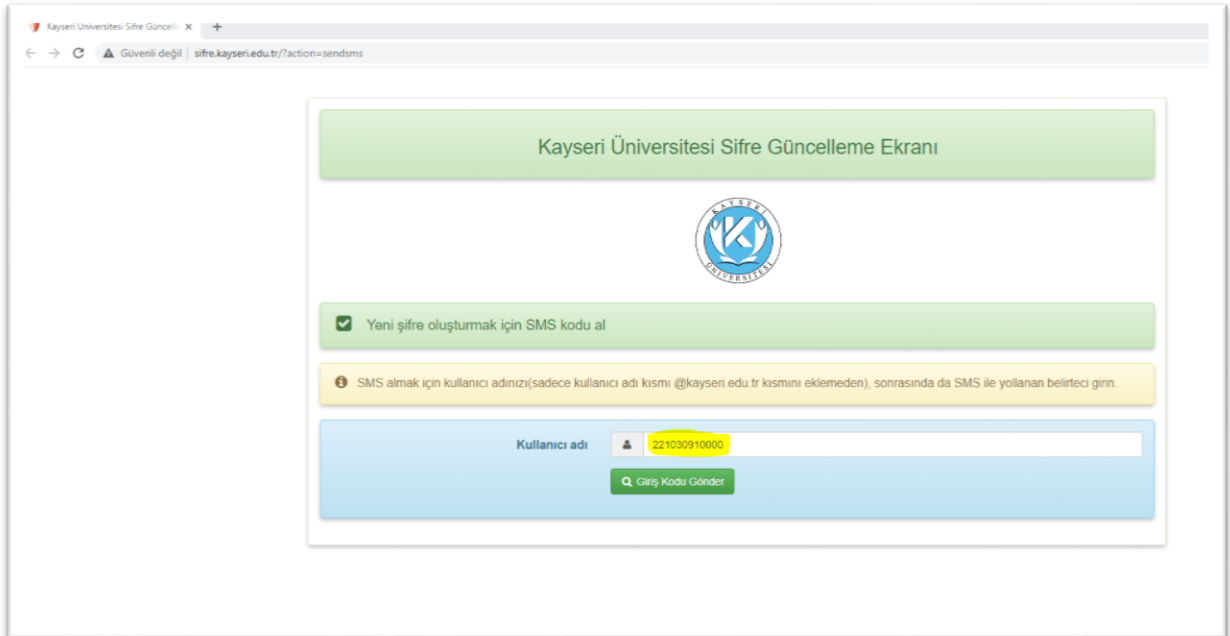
Kayseri Üniversitesi Sifre Güncell ×
+

Güvenli değil | sifre.kayseri.edu.tr/?action=sendsms

Kayseri Üniversitesi Sifre Güncelleme Ekranı

KAYSERİ ÜNİVERSİTESİ

Yeni şifre oluşturmak için SMS kodu al

SMS almak için kullanıcı adınızı(sadece kullanıcı adı kısmı @kayseri.edu.tr kısmını eklemeden), sonrasında da SMS ile yollanan belirteci girin.

Kullanıcı adı 221030910000

Giriş Kodu Gönder